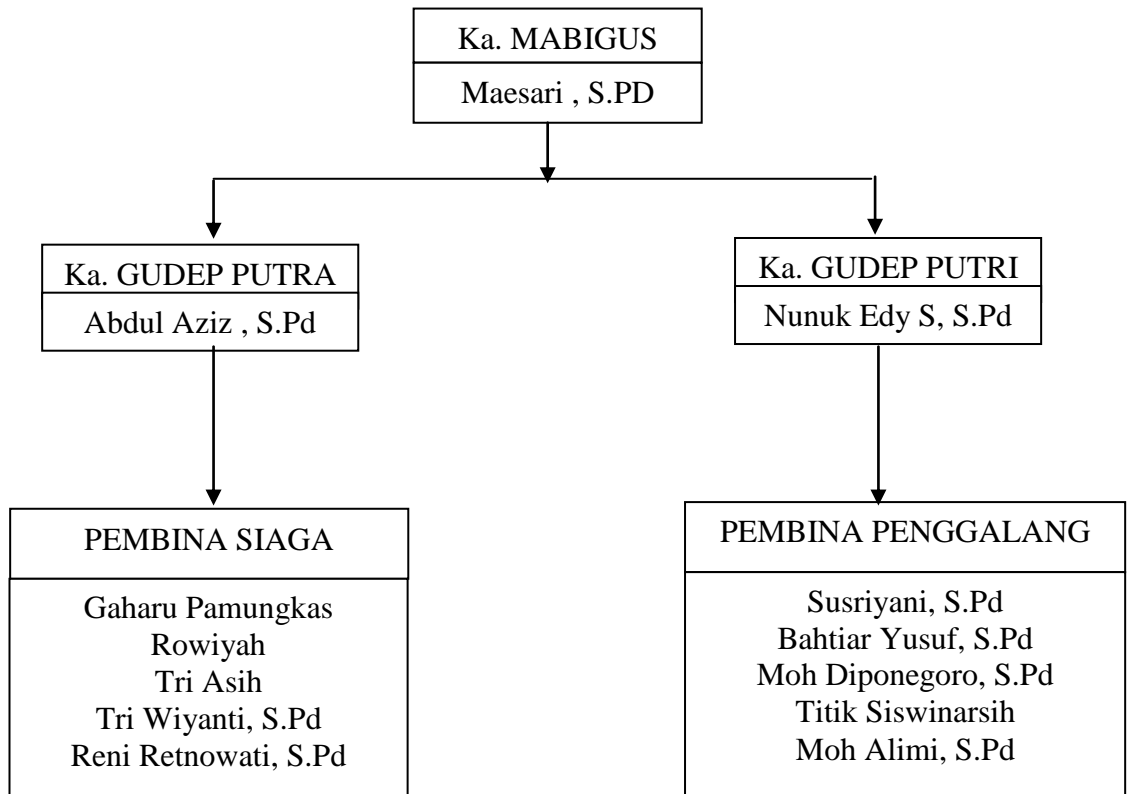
Ka. MABIGUS
Maesari , S.PD

Ka. GUDEP PUTRA
Abdul Aziz , S.Pd

Ka. GUDEP PUTRI
Nunuk Edy S, S.Pd

PEMBINA SIAGA
Gaharu Pamungkas
Rowiyah
Tri Asih
Tri Wiyanti, S.Pd
Reni Retnowati, S.Pd

PEMBINA PENGGALANG
Susriyani, S.Pd
Bahtiar Yusuf, S.Pd
Moh Diponegoro, S.Pd
Titik Siswinarsih
Moh Alimi, S.Pd